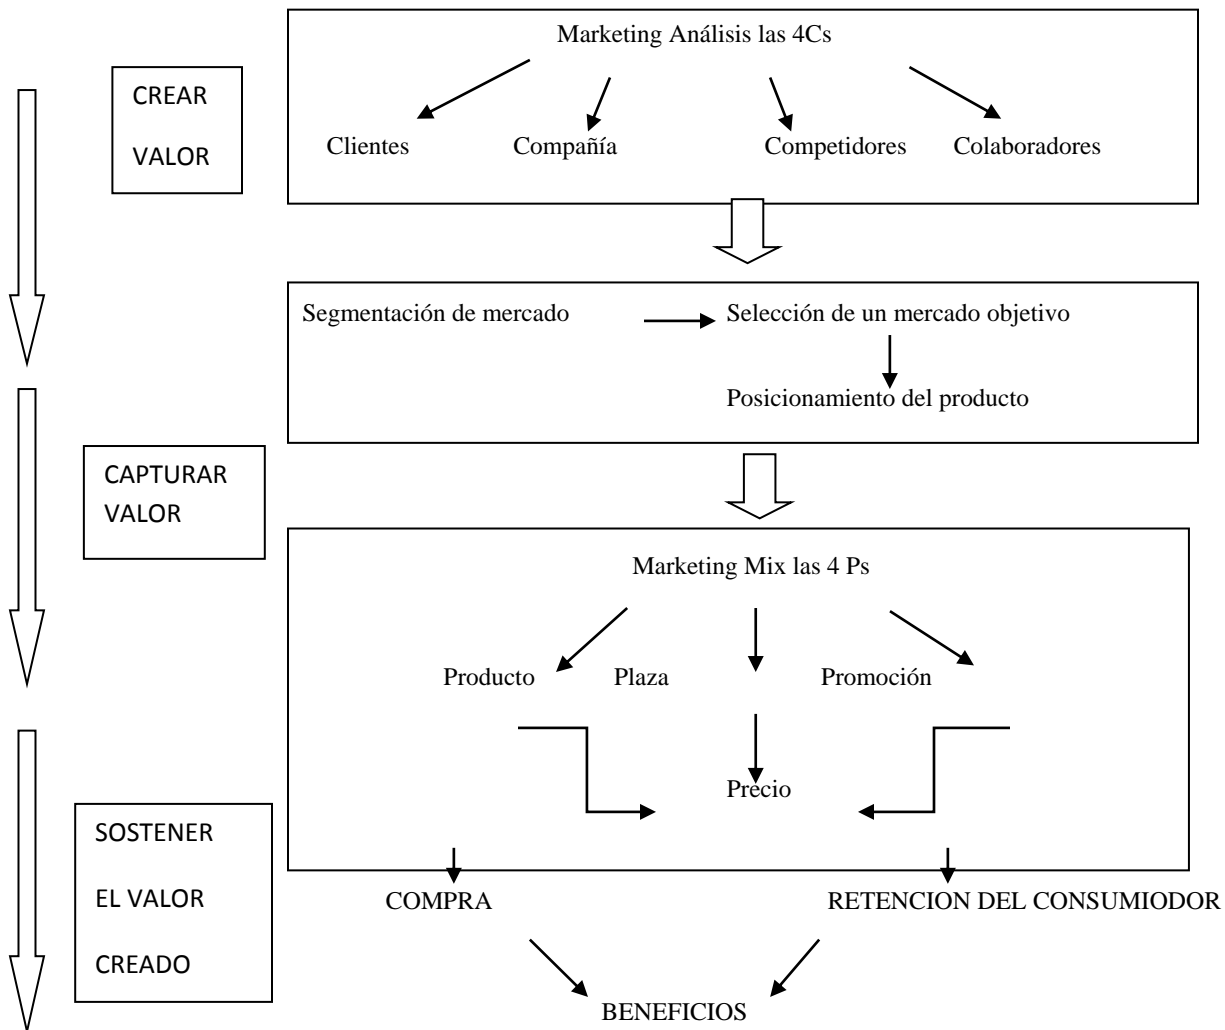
CREAR
VALOR

Marketing Análisis las 4Cs

Clientes Compañía Competidores Colaboradores

Segmentación de mercado Selección de un mercado objetivo

Posicionamiento del producto

CAPTURAR
VALOR

Marketing Mix las 4 Ps

Producto Plaza Promoción

Precio

SOSTENER
EL VALOR
CREADO

COMPRA RETENCION DEL CONSUMIODOR

BENEFICIOS